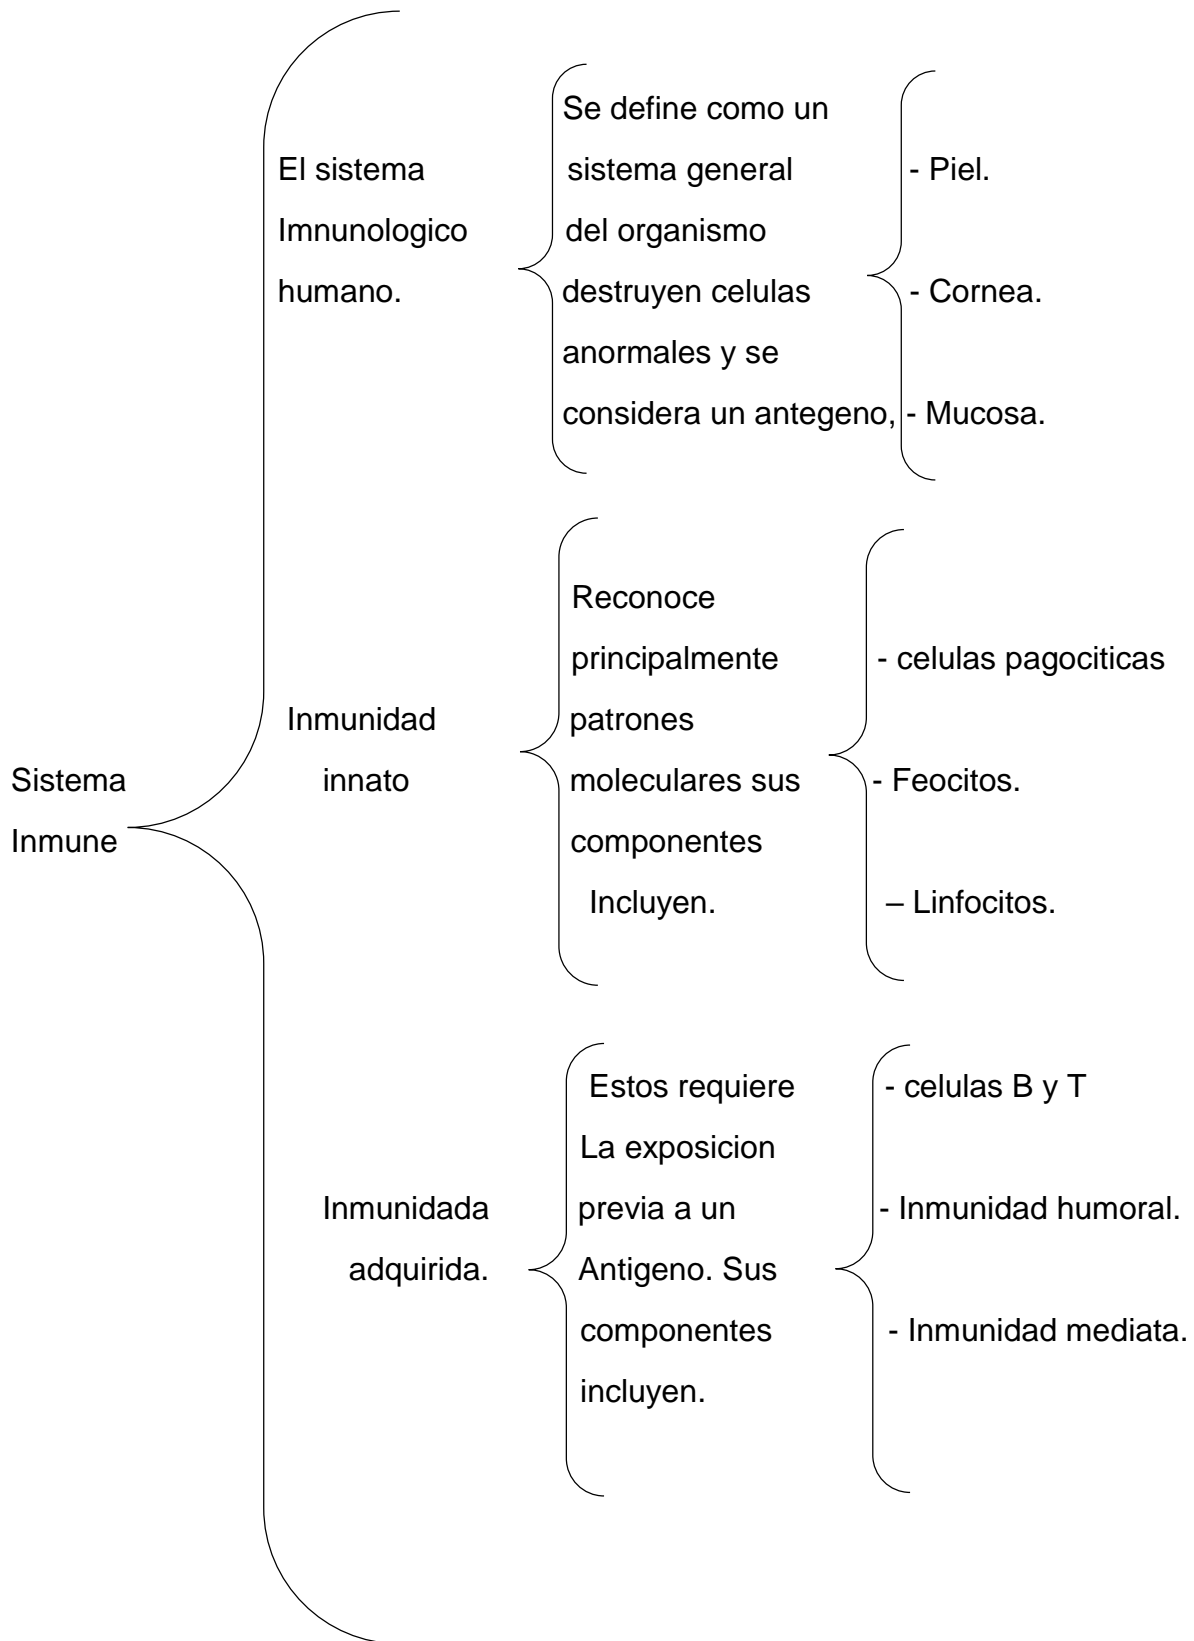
Sistema Inmune

El sistema Imnunologico humano.

Se define como un sistema general del organismo destruyen celulas anormales y se considera un antegeno,

- Piel.
- Cornea.
- Mucosa.

Inmunidad innato

Reconoce principalmente patrones moleculares sus componentes Incluyen.

- celulas pagociticas
- Feocitos.
– Linfocitos.

Inmunidada adquirida.

Estos requiere La exposicion previa a un Antigeno. Sus componentes incluyen.

- celulas B y T
- Inmunidad humoral.
- Inmunidad mediata.